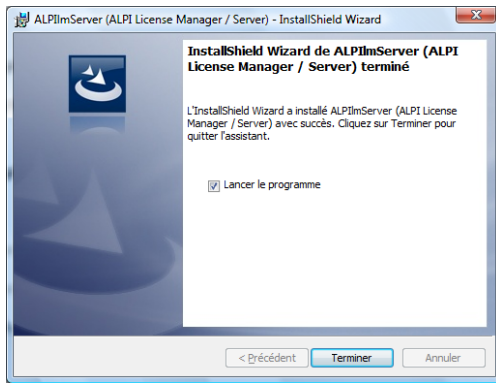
ALPIlmServer (ALPI License Manager / Server) - InstallShield Wizard

InstallShield Wizard de ALPIlmServer (ALPI License Manager / Server) terminé

L'InstallShield Wizard a installé ALPIlmServer (ALPI License Manager / Server) avec succès. Cliquez sur Terminer pour quitter l'assistant.

Lancer le programme

< Précédent
Terminer
Annuler